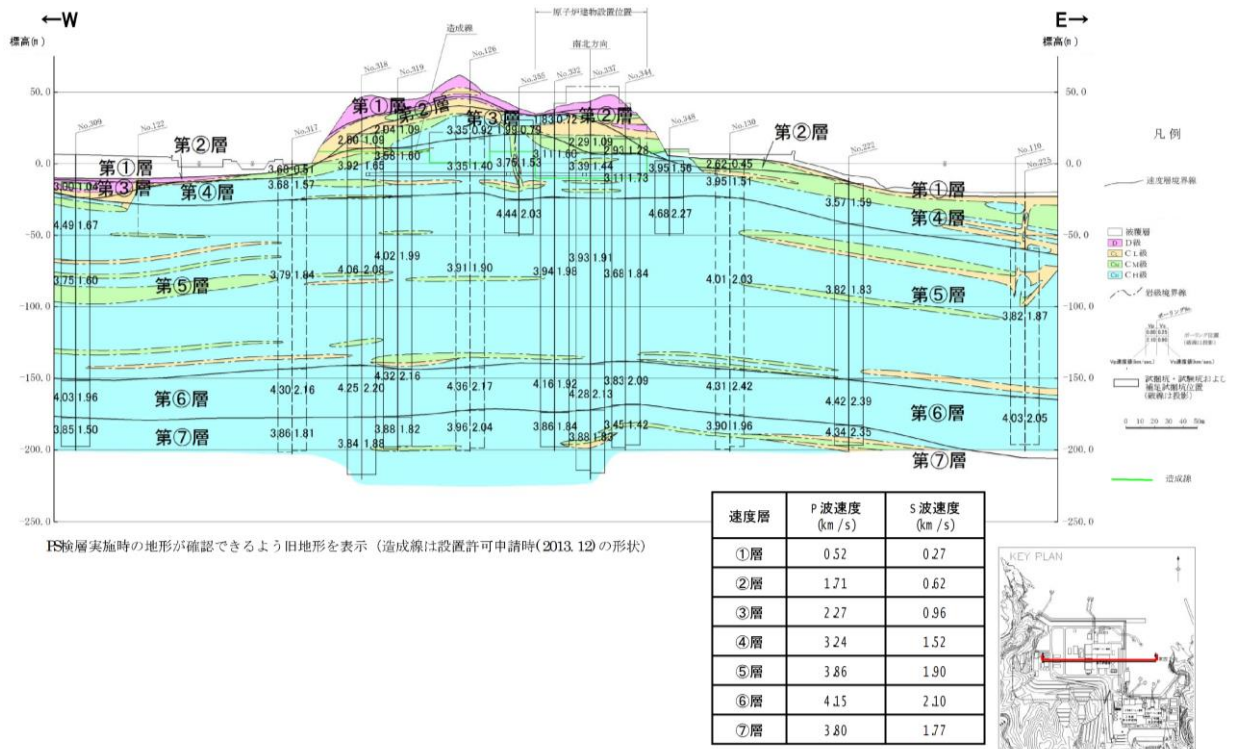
←W

E→

標高(m)

標高(m)

原子炉建物設置位置

造成線

南北方向

No.318 No.319 No.126 No.355 No.332 No.337 No.344 No.309 No.122 No.317 No.348 No.130 No.222 No.119 No.225

50.0

0.0

-50.0

-100.0

-150.0

-200.0

-250.0

第①層 第②層 第①層 第③層 第④層 第①層 第②層 第③層 第②層 第②層 第①層 第④層 第⑤層 第⑤層 第⑥層 第⑥層 第⑦層 第⑦層

3.00 1.04
4.49 1.67
3.75 1.60
4.03 1.96
3.85 1.50
3.68 0.51
3.68 1.57
3.79 1.84
4.30 2.16
3.86 1.81
2.60 1.09
3.92 1.65
2.94 1.09
3.58 1.60
4.02 1.99
4.06 2.08
4.25 2.20
3.84 1.88
4.32 2.16
3.88 1.82
3.35 0.92
3.35 1.40
3.91 1.90
4.36 2.17
3.96 2.04
1.99 0.79
3.76 1.53
4.44 2.03
1.83 0.72
3.11 1.60
3.94 1.98
4.16 1.92
3.86 1.84
2.29 1.09
3.39 1.44
3.93 1.91
4.28 2.13
3.88 1.83
2.93 1.28
3.11 1.73
3.68 1.84
3.83 2.09
3.45 1.42
3.95 1.56
4.68 2.27
2.62 0.45
3.95 1.51
4.01 2.03
4.31 2.42
3.90 1.96
3.57 1.59
3.82 1.83
4.42 2.39
4.34 2.35
3.82 1.87
4.03 2.05

凡例

速度層境界線

流積層
D級
CL級
CM級
CH級

岩級境界線

ボーリング位置

試掘坑・試掘坑および補足試掘坑位置

造成線

PS検層実施時の地形が確認できるよう旧地形を表示（造成線は設置許可申請時(2013.12)の形状）

| 速度層 | P波速度 (km/s) | S波速度 (km/s) |
|---|---|---|
| ①層 | 0.52 | 0.27 |
| ②層 | 1.71 | 0.62 |
| ③層 | 2.27 | 0.96 |
| ④層 | 3.24 | 1.52 |
| ⑤層 | 3.86 | 1.90 |
| ⑥層 | 4.15 | 2.10 |
| ⑦層 | 3.80 | 1.77 |

KEY PLAN